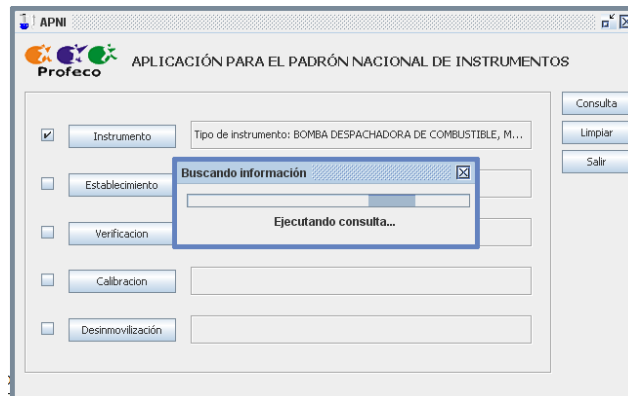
APNI

Profeco

APLICACIÓN PARA EL PADRÓN NACIONAL DE INSTRUMENTOS

Instrumento

Tipo de instrumento: BOMBA DESPACHADORA DE COMBUSTIBLE, M...

Establecimiento

Verificacion

Calibracion

Desinmovilización

Consulta

Limpiar

Salir

Buscando información

Ejecutando consulta...